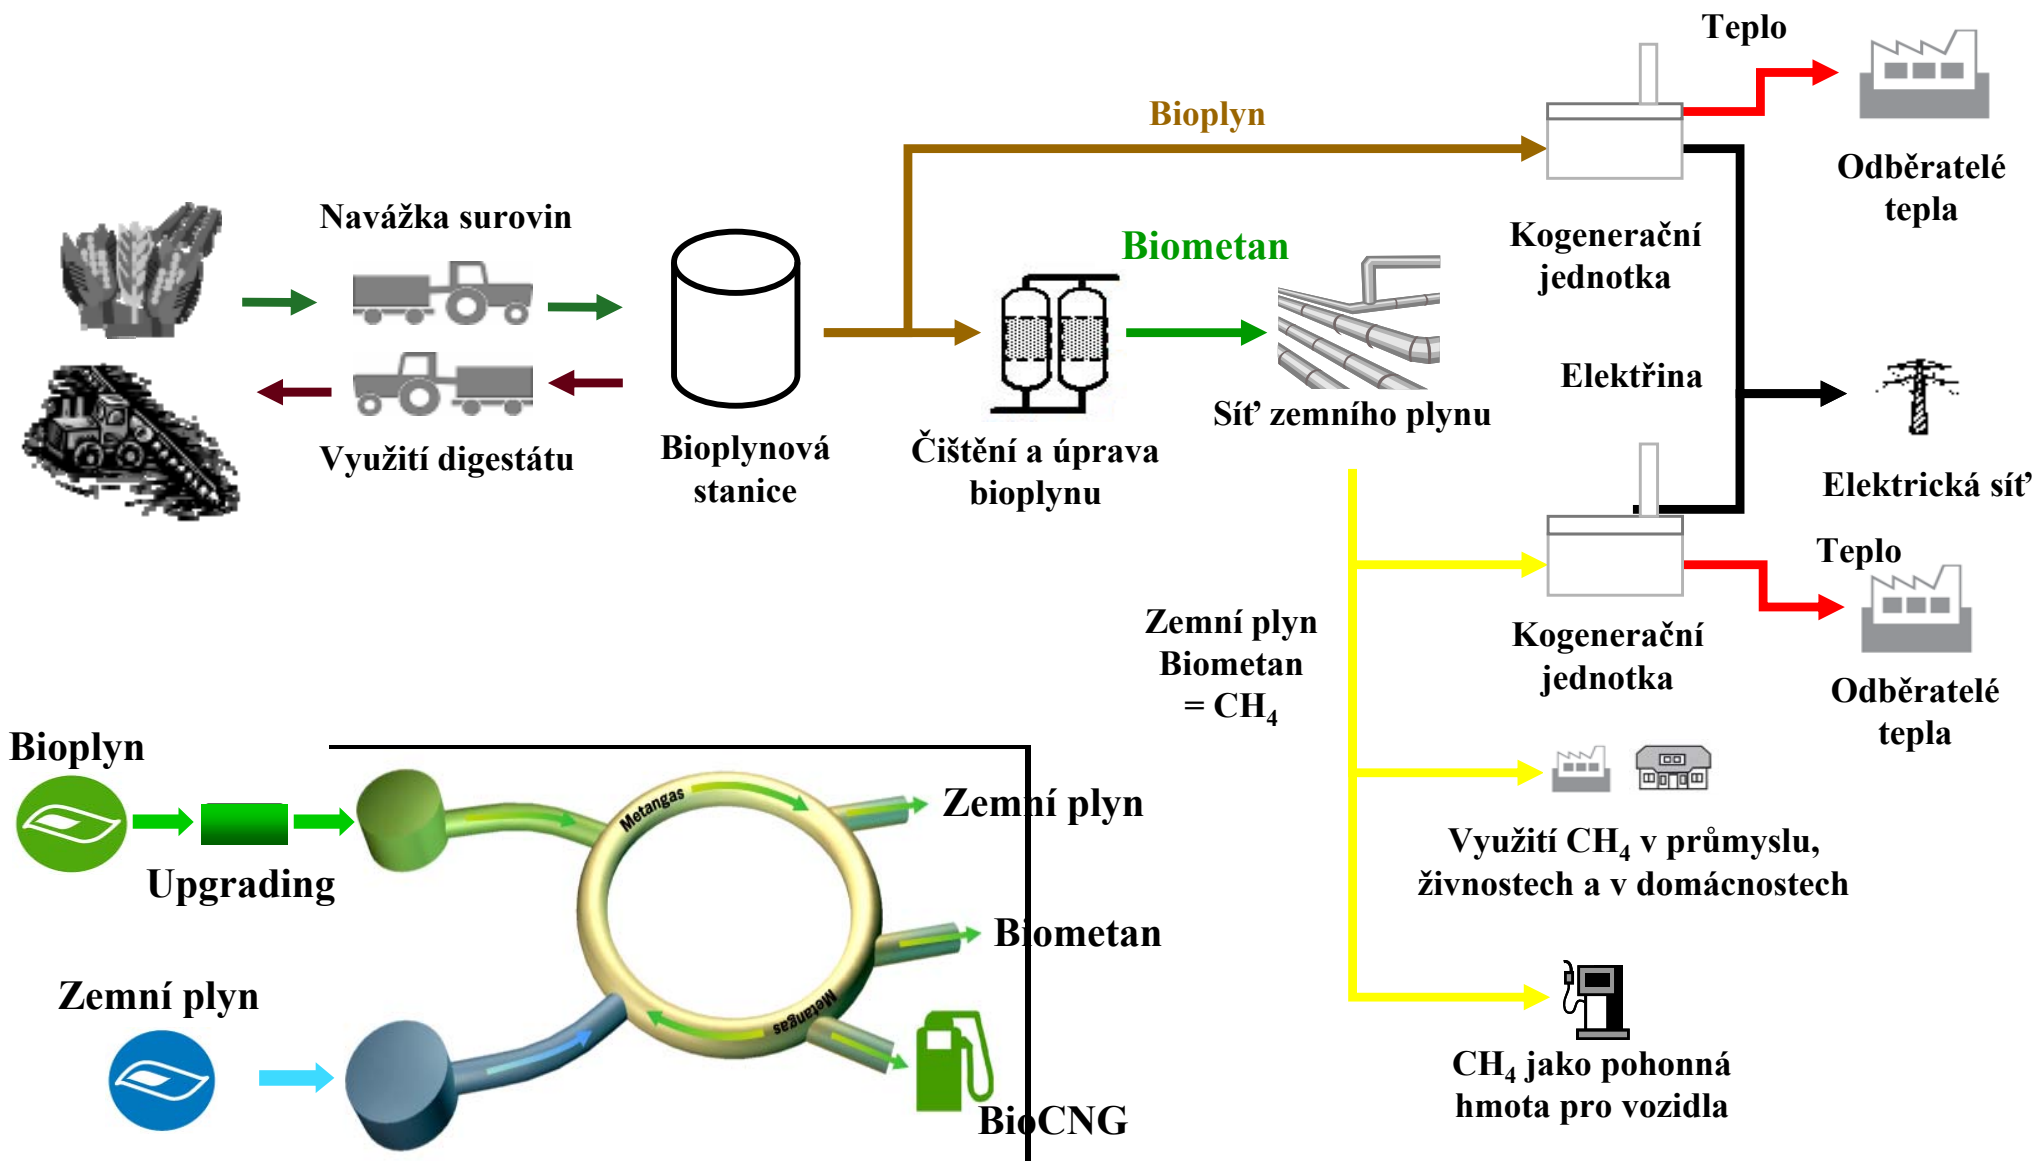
Teplo

Bioplyn

Odběratelé tepla

Navážka surovin

Biometan

Kogenerační jednotka

Elektřina

Využití digestátu

Bioplynová stanice

Čištění a úprava bioplynu

Síť zemního plynu

Elektrická síť

Teplo

Zemní plyn Biometan $= CH_4$

Kogenerační jednotka

Odběratelé tepla

Bioplyn

Upgrading

Metangas

Zemní plyn

Biometan

Metangas

Zemní plyn

BioCNG

Využití $CH_4$ v průmyslu, živnostech a v domácnostech

$CH_4$ jako pohonná hmota pro vozidla